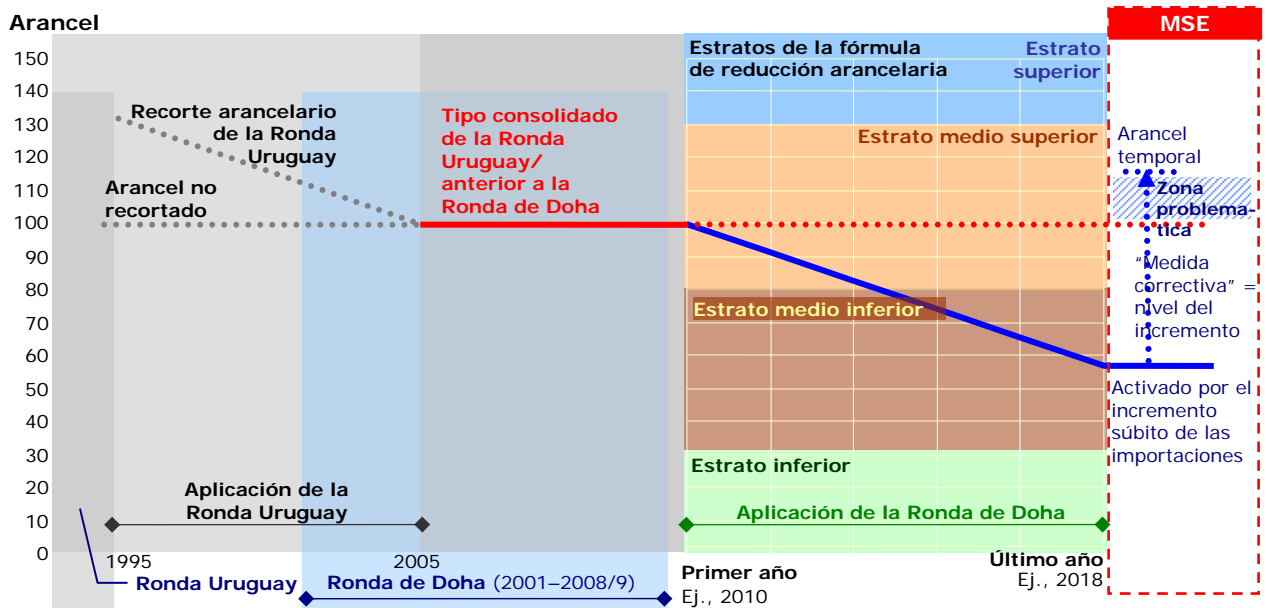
Arancel

150
140
130
120
110
100
90
80
70
60
50
40
30
20
10
0

Recorte arancelario de la Ronda Uruguay

Arancel no recortado

Tipo consolidado de la Ronda Uruguay/ anterior a la Ronda de Doha

Estratos de la fórmula de reducción arancelaria

Estrato superior

Estrato medio superior

Estrato medio inferior

Estrato inferior

MSE

Arancel temporal

Zona problemática

"Medida correctiva" = nivel del incremento

Activado por el incremento súbito de las importaciones

Aplicación de la Ronda Uruguay

Aplicación de la Ronda de Doha

1995

2005

Ronda Uruguay

Ronda de Doha (2001–2008/9)

Primer año
Ej., 2010

Último año
Ej., 2018